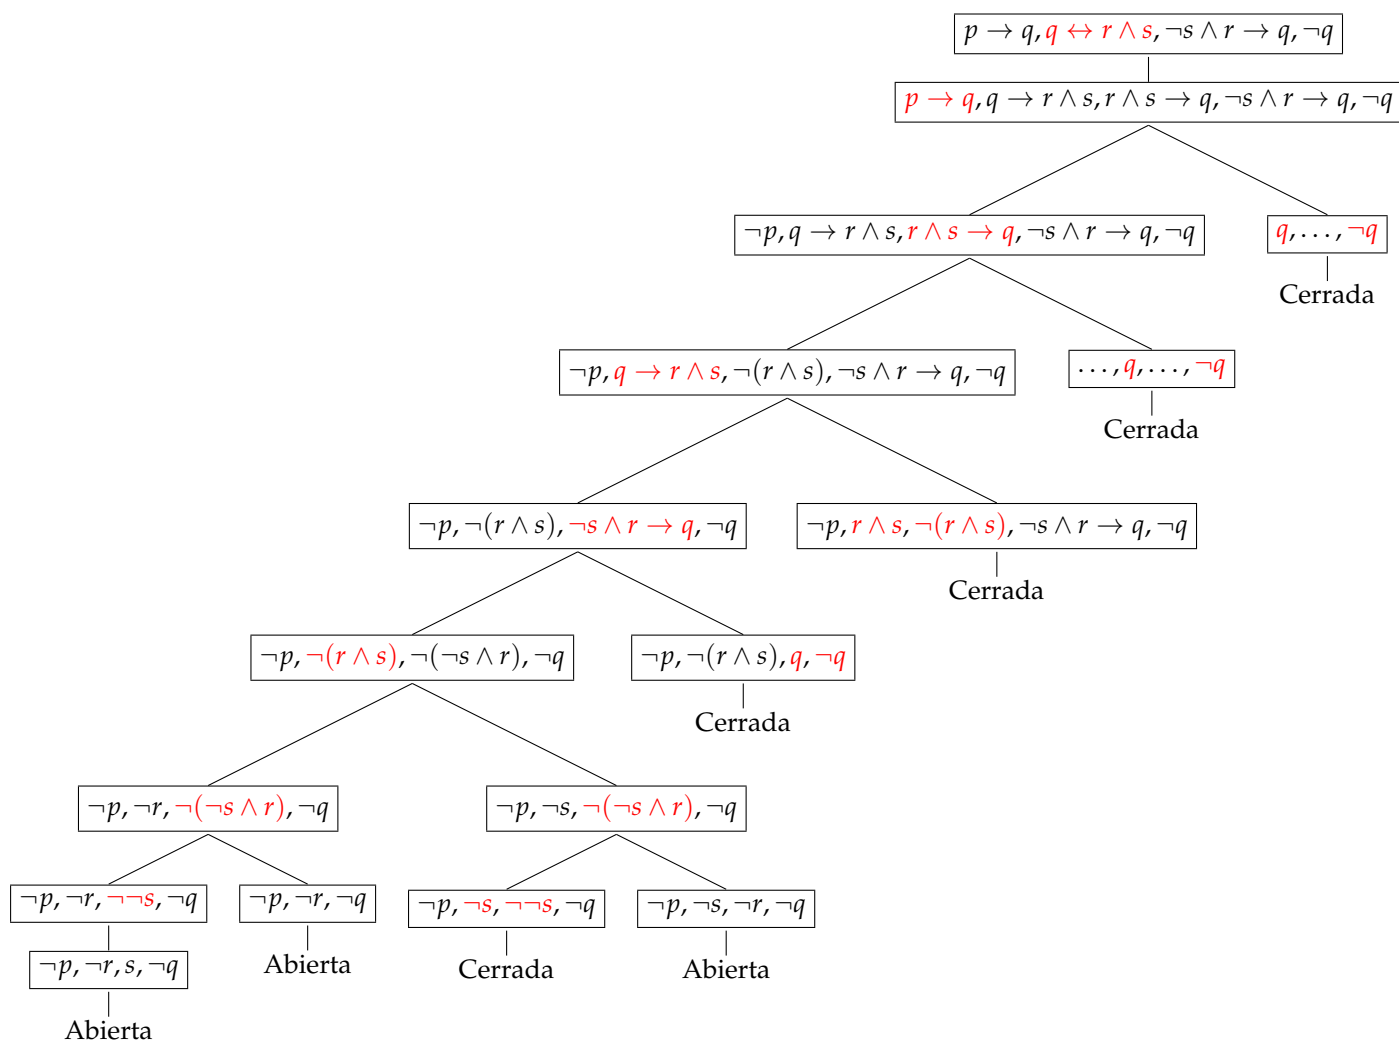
$p \to q, q \leftrightarrow r \land s, \neg s \land r \to q, \neg q$

$p \to q, q \to r \land s, r \land s \to q, \neg s \land r \to q, \neg q$

$\neg p, q \to r \land s, r \land s \to q, \neg s \land r \to q, \neg q$

$q, \ldots, \neg q$

Cerrada

$\neg p, q \to r \land s, \neg(r \land s), \neg s \land r \to q, \neg q$

$\ldots, q, \ldots, \neg q$

Cerrada

$\neg p, \neg(r \land s), \neg s \land r \to q, \neg q$

$\neg p, r \land s, \neg(r \land s), \neg s \land r \to q, \neg q$

Cerrada

$\neg p, \neg(r \land s), \neg(\neg s \land r), \neg q$

$\neg p, \neg(r \land s), q, \neg q$

Cerrada

$\neg p, \neg r, \neg(\neg s \land r), \neg q$

$\neg p, \neg s, \neg(\neg s \land r), \neg q$

$\neg p, \neg r, \neg\neg s, \neg q$

$\neg p, \neg r, \neg q$

Abierta

$\neg p, \neg s, \neg\neg s, \neg q$

Cerrada

$\neg p, \neg s, \neg r, \neg q$

Abierta

$\neg p, \neg r, s, \neg q$

Abierta